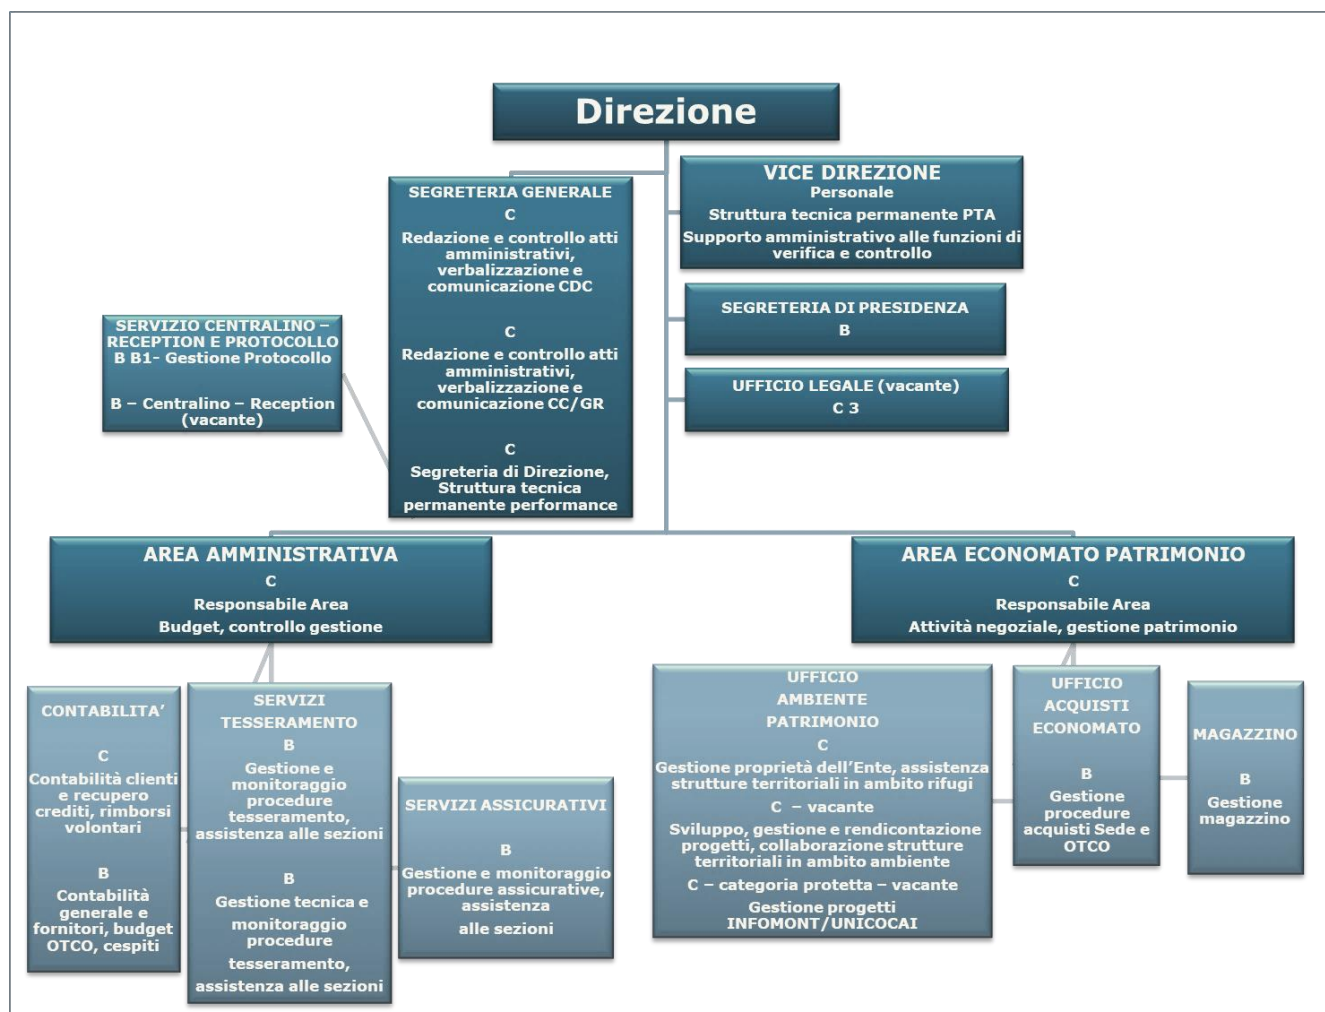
Direzione

SEGRETERIA GENERALE
C
Redazione e controllo atti amministrativi, verbalizzazione e comunicazione CDC

C
Redazione e controllo atti amministrativi, verbalizzazione e comunicazione CC/GR

C
Segreteria di Direzione, Struttura tecnica permanente performance

VICE DIREZIONE
Personale
Struttura tecnica permanente PTA
Supporto amministrativo alle funzioni di verifica e controllo

SEGRETERIA DI PRESIDENZA
B

UFFICIO LEGALE (vacante)
C 3

SERVIZIO CENTRALINO – RECEPTION E PROTOCOLLO
B B1- Gestione Protocollo

B – Centralino – Reception (vacante)

AREA AMMINISTRATIVA
C
Responsabile Area
Budget, controllo gestione

AREA ECONOMATO PATRIMONIO
C
Responsabile Area
Attività negoziale, gestione patrimonio

CONTABILITA'

C
Contabilità clienti e recupero crediti, rimborsi volontari

B
Contabilità generale e fornitori, budget OTCO, cespiti

SERVIZI TESSERAMENTO
B
Gestione e monitoraggio procedure tesseramento, assistenza alle sezioni

B
Gestione tecnica e monitoraggio procedure tesseramento, assistenza alle sezioni

SERVIZI ASSICURATIVI

B
Gestione e monitoraggio procedure assicurative, assistenza
alle sezioni

UFFICIO
AMBIENTE
PATRIMONIO
C
Gestione proprietà dell'Ente, assistenza strutture territoriali in ambito rifugi
C – vacante
Sviluppo, gestione e rendicontazione progetti, collaborazione strutture territoriali in ambito ambiente
C – categoria protetta – vacante
Gestione progetti INFOMONT/UNICOCAI

UFFICIO
ACQUISTI
ECONOMATO

B
Gestione procedure acquisti Sede e OTCO

MAGAZZINO

B
Gestione magazzino